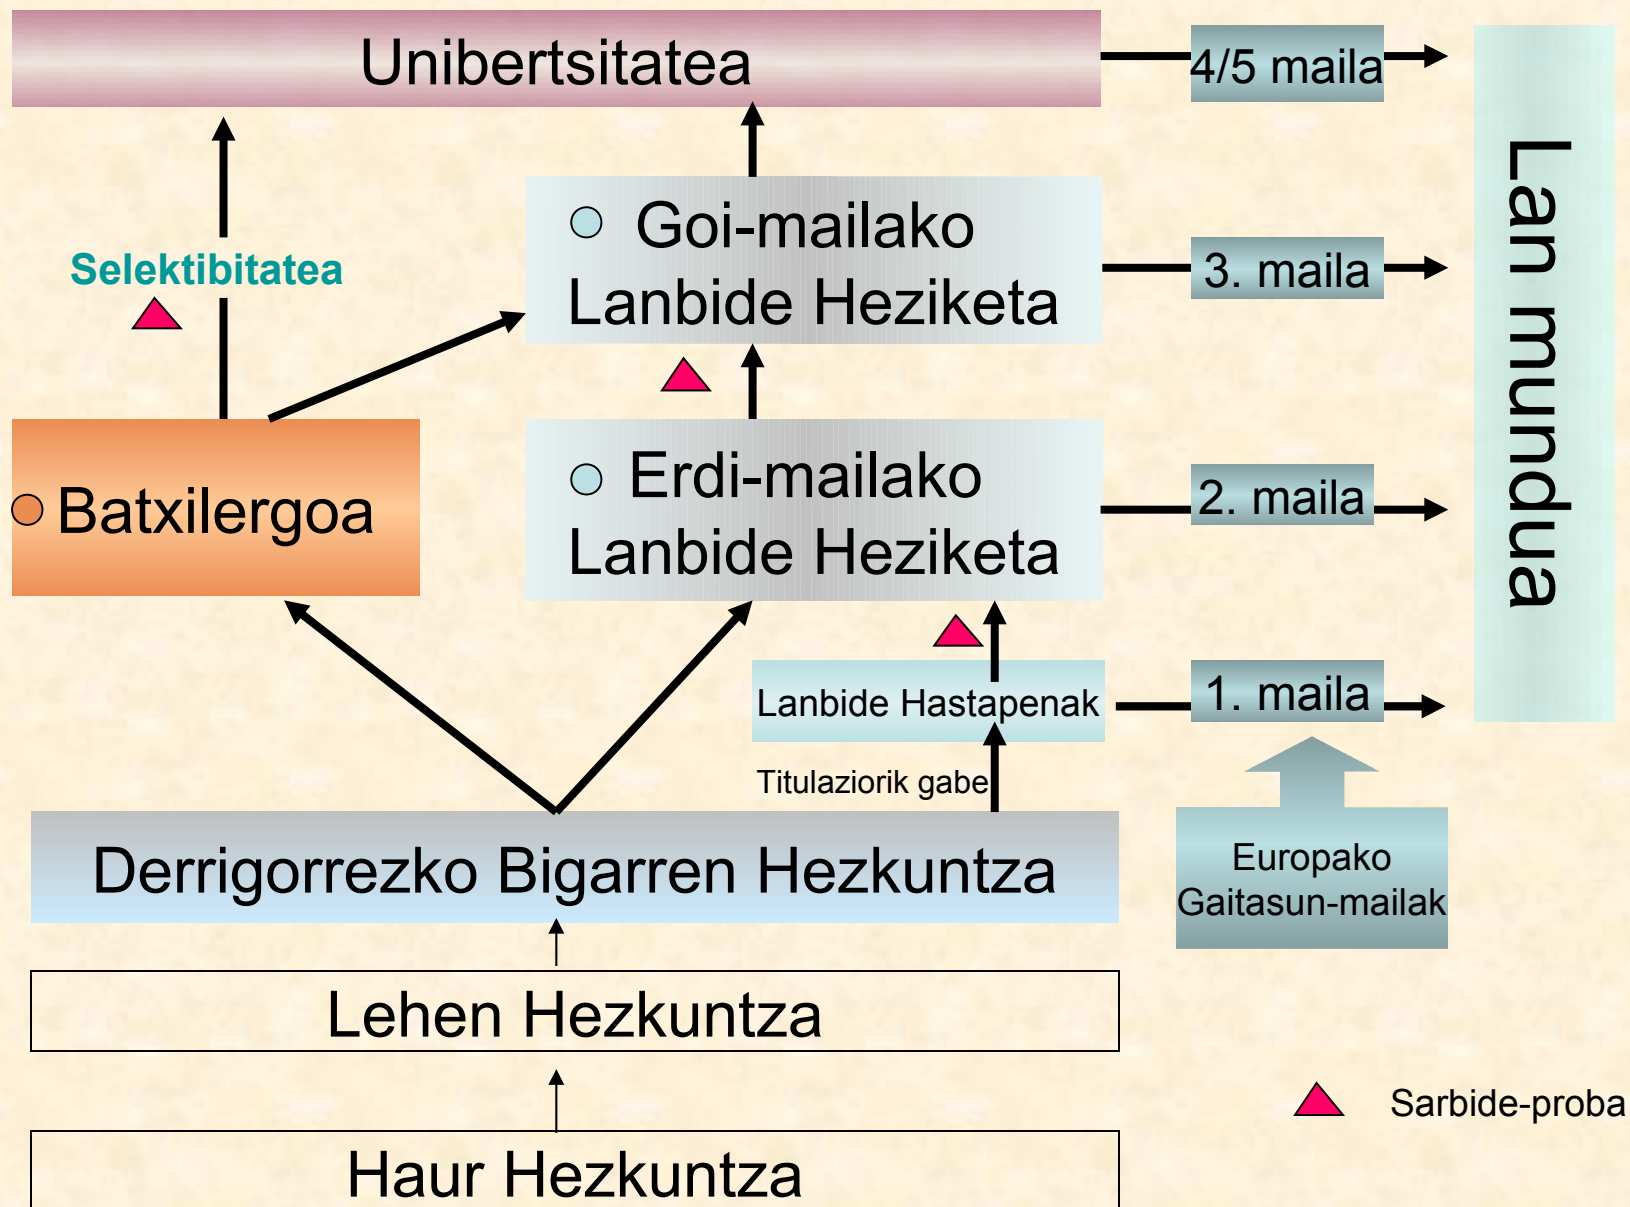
Unibertsitatea

4/5 maila

Lan mundua

Selektibitatea

Goi-mailako Lanbide Heziketa

3. maila

Batxilergoa

Erdi-mailako Lanbide Heziketa

2. maila

Lanbide Hastapenak

1. maila

Titulaziorik gabe

Europako Gaitasun-mailak

Derrigorrezko Bigarren Hezkuntza

Lehen Hezkuntza

Haur Hezkuntza

Sarbide-proba